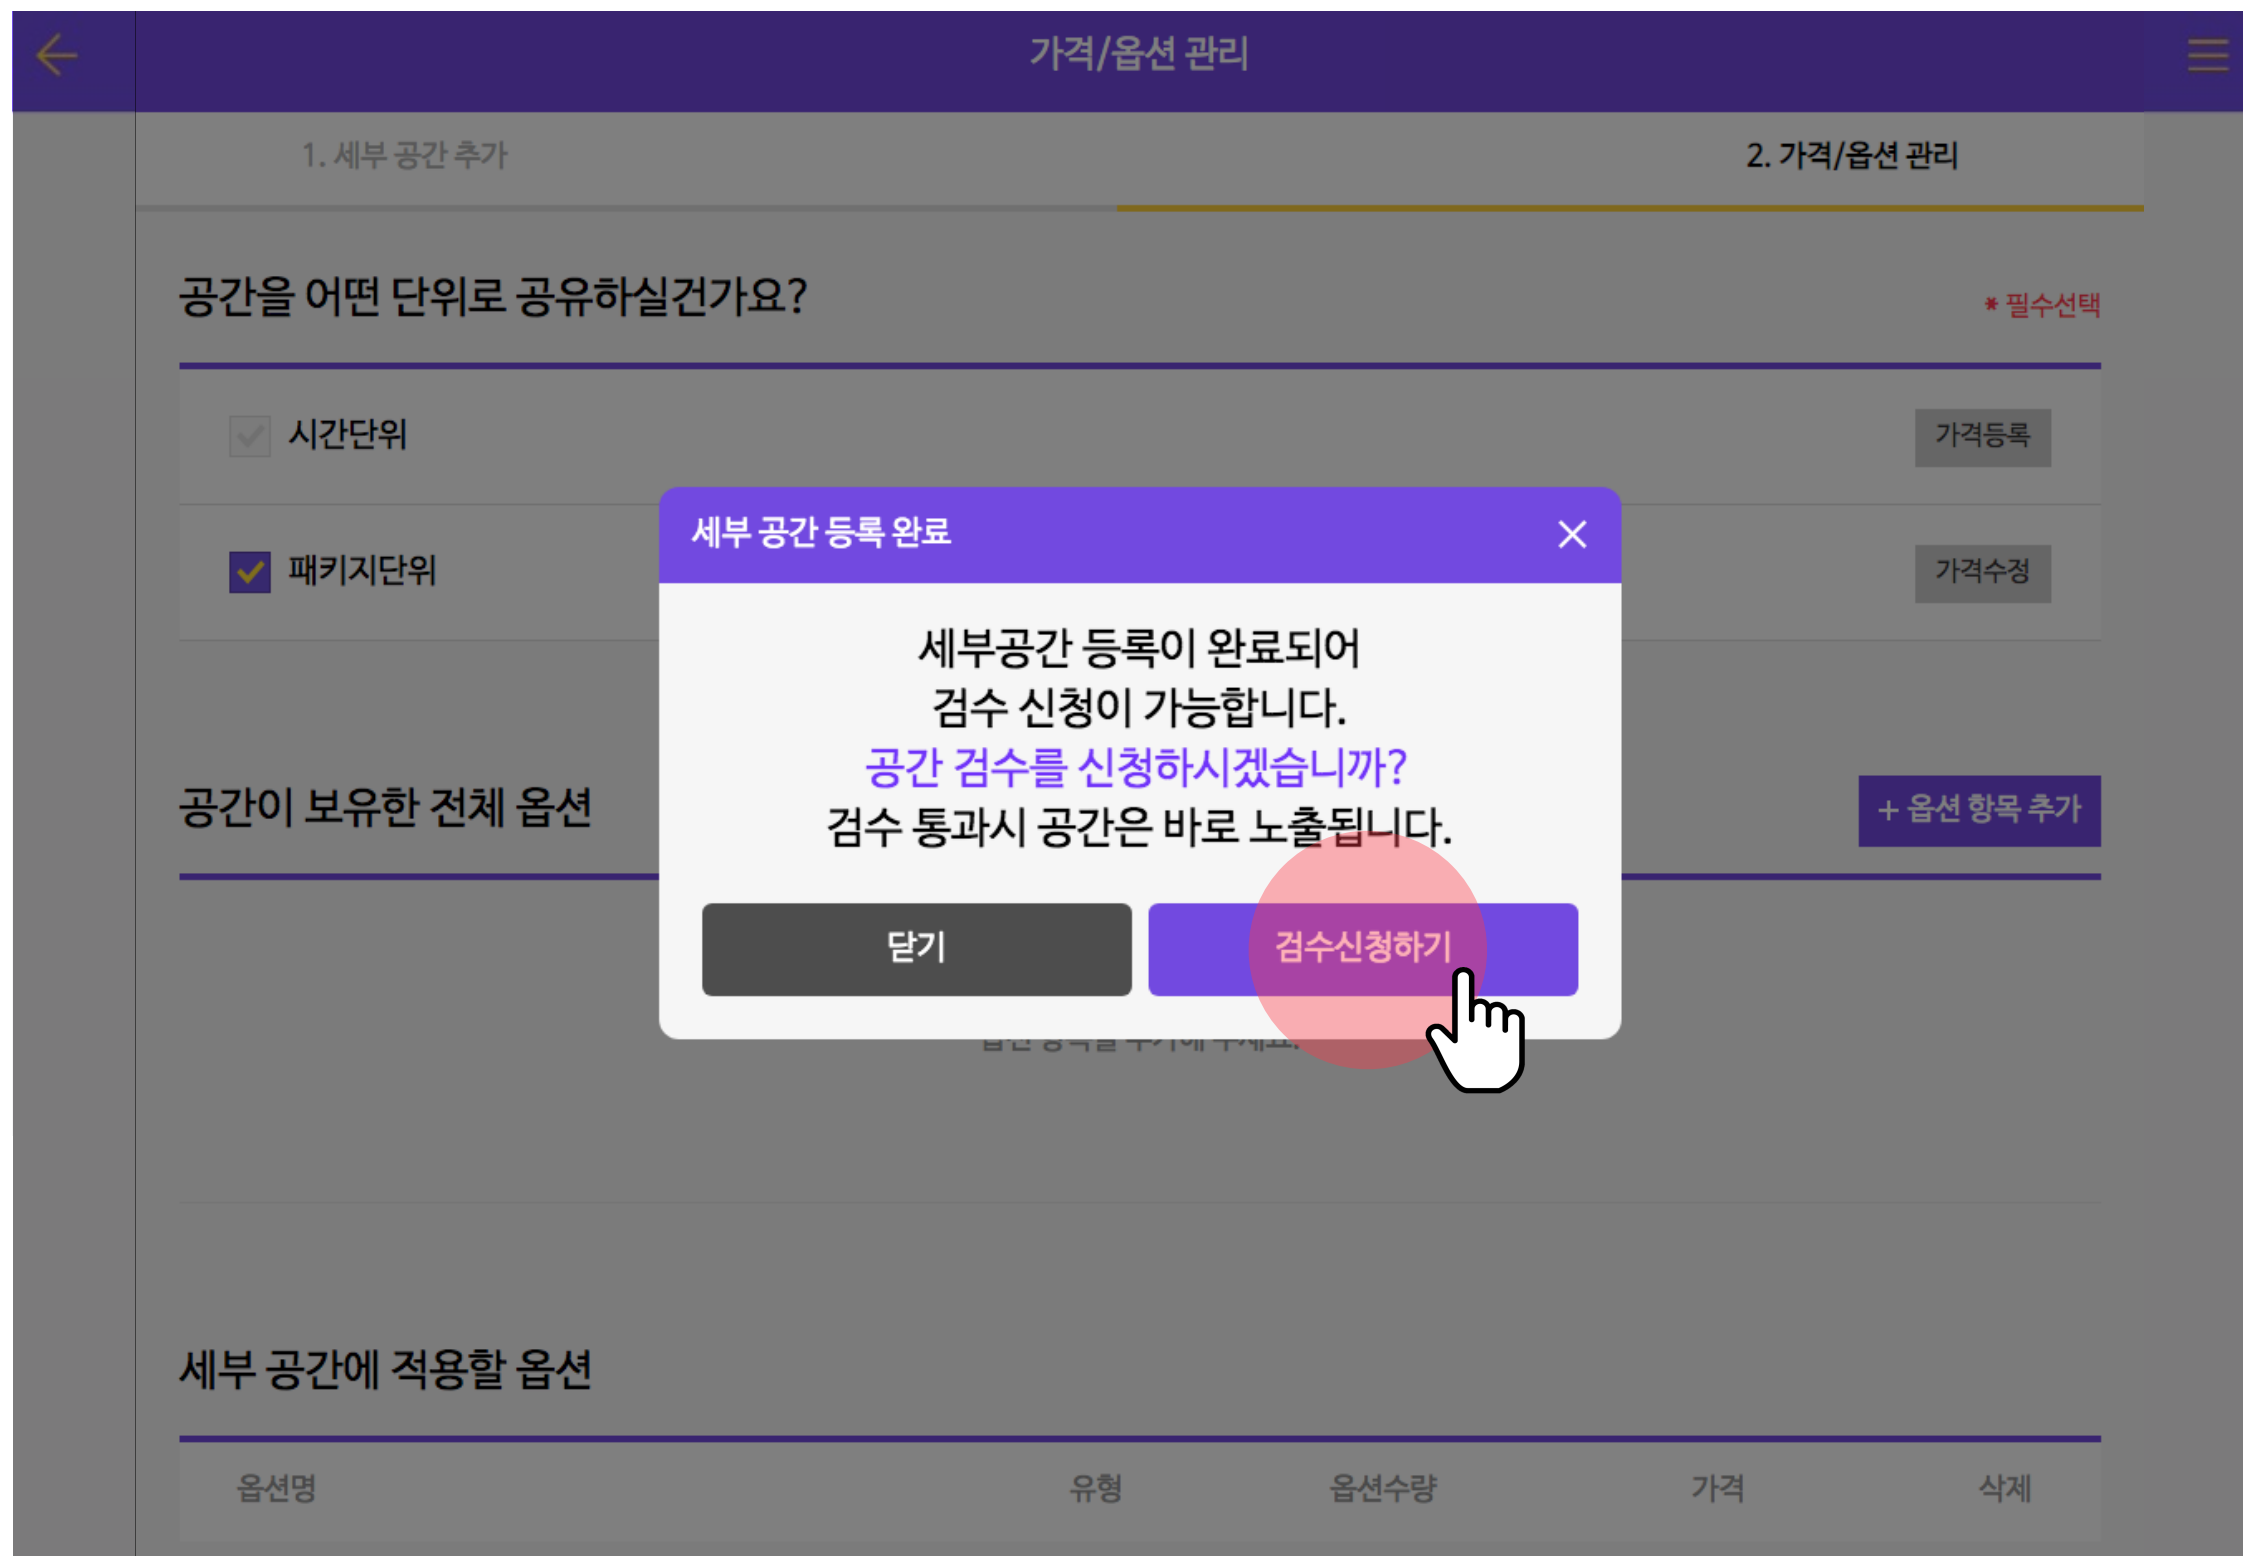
가격/옵션 관리

1. 세부 공간 추가

2. 가격/옵션 관리

공간을 어떤 단위로 공유하실건가요?

* 필수선택

시간단위

가격등록

패키지단위

가격수정

공간이 보유한 전체 옵션

+ 옵션 항목 추가

세부 공간 등록 완료

세부공간 등록이 완료되어
검수 신청이 가능합니다.
공간 검수를 신청하시겠습니까?
검수 통과시 공간은 바로 노출됩니다.

닫기

검수신청하기

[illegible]

세부 공간에 적용할 옵션

| 옵션명 | 유형 | 옵션수량 | 가격 | 삭제 |
|---|---|---|---|---|